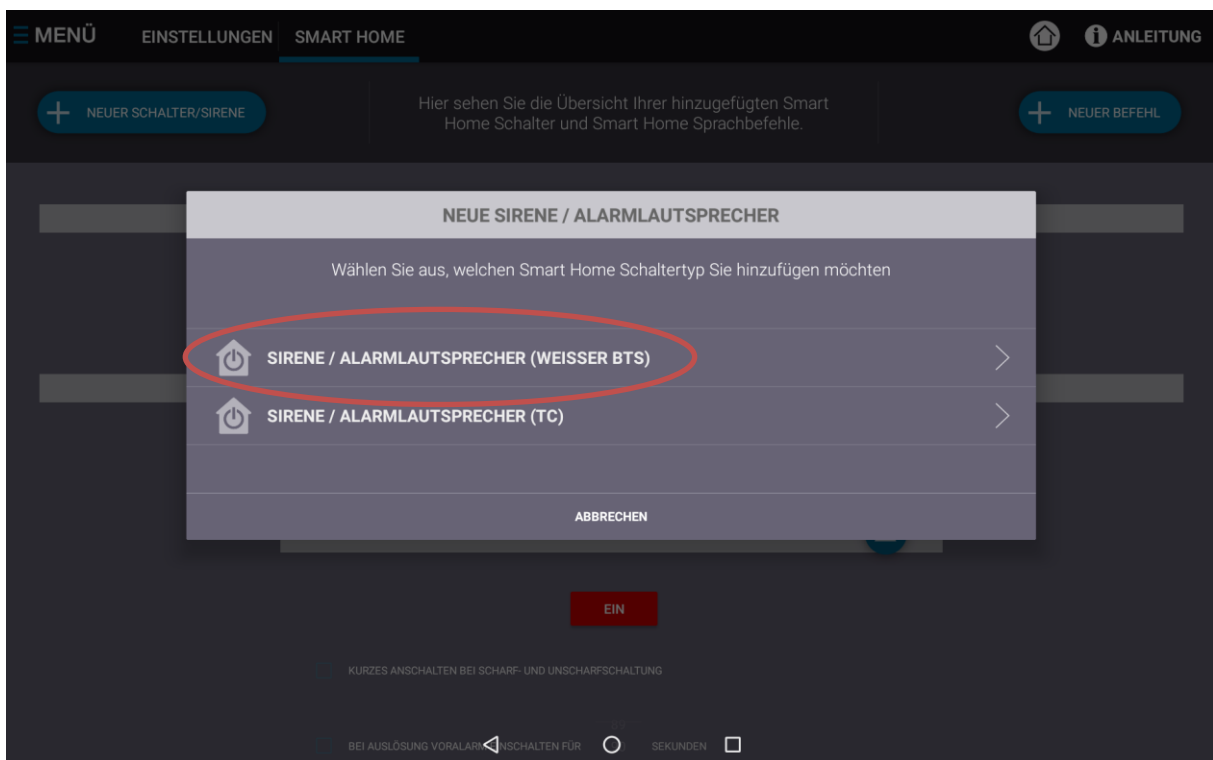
MENÜ EINSTELLUNGEN SMART HOME

ANLEITUNG

NEUER SCHALTER/SIRENE

Hier sehen Sie die Übersicht Ihrer hinzugefügten Smart Home Schalter und Smart Home Sprachbefehle.

NEUER BEFEHL

NEUE SIRENE / ALARMLAUTSPRECHER

Wählen Sie aus, welchen Smart Home Schaltertyp Sie hinzufügen möchten

SIRENE / ALARMLAUTSPRECHER (WEISSER BTS)

SIRENE / ALARMLAUTSPRECHER (TC)

ABBRECHEN

EIN

KURZES ANSCHALTEN BEI SCHARF- UND UNSCHARFSCHALTUNG

BEI AUSLÖSUNG VORALARM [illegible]NSCHALTEN FÜR SEKUNDEN